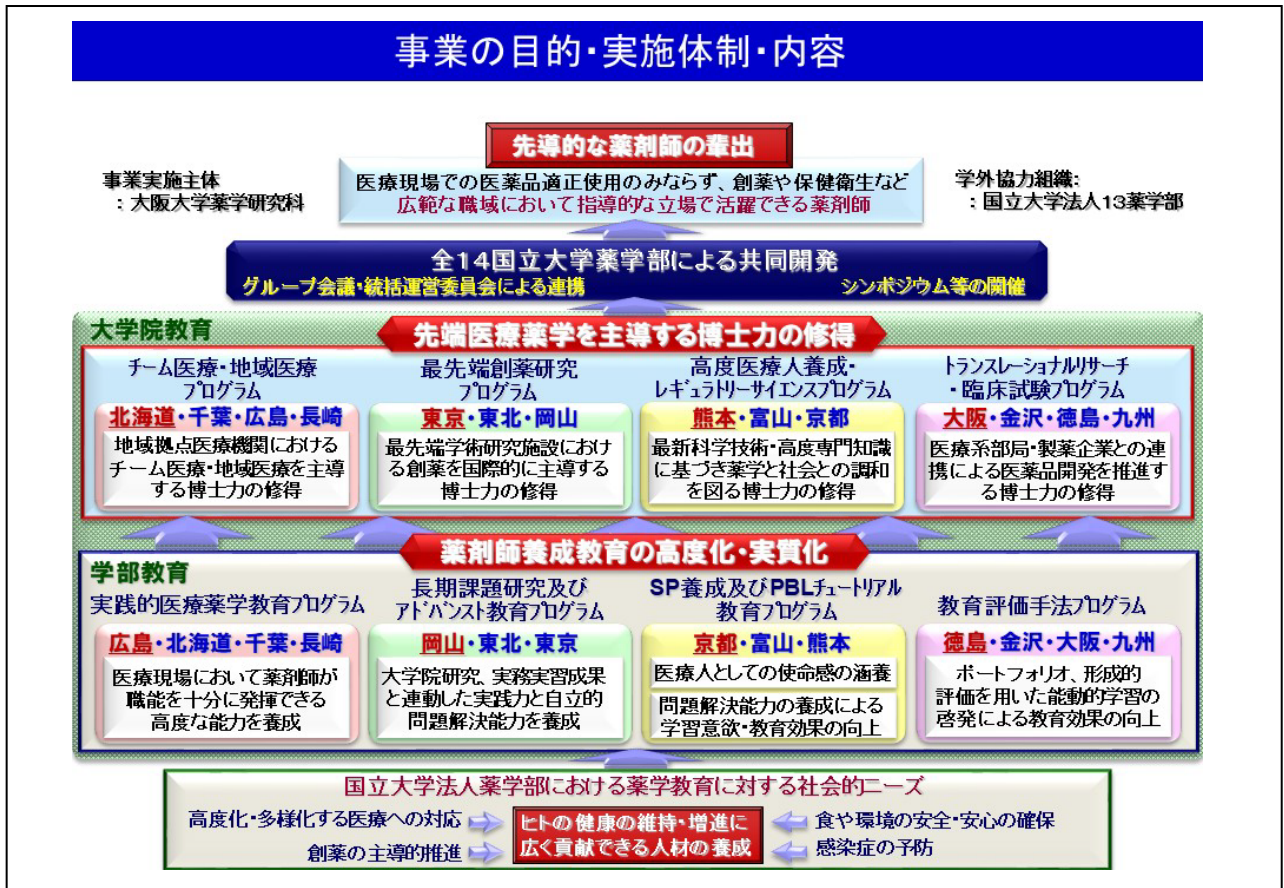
事業の目的・実施体制・内容

先導的な薬剤師の輩出

事業実施主体
：大阪大学薬学研究科

医療現場での医薬品適正使用のみならず、創薬や保健衛生など
広範な職域において指導的な立場で活躍できる薬剤師

学外協力組織：
：国立大学法人13薬学部

全14国立大学薬学部による共同開発
グループ会議・統括運営委員会による連携
シンポジウム等の開催

大学院教育

先端医療薬学を主導する博士力の修得

チーム医療・地域医療プログラム
北海道・千葉・広島・長崎
地域拠点医療機関におけるチーム医療・地域医療を主導する博士力の修得

最先端創薬研究プログラム
東京・東北・岡山
最先端学術研究施設における創薬を国際的に主導する博士力の修得

高度医療人養成・レギュラトリーサイエンスプログラム
熊本・富山・京都
最新科学技術・高度専門知識に基づき薬学と社会との調和を図る博士力の修得

トランスレーショナルリサーチ・臨床試験プログラム
大阪・金沢・徳島・九州
医療系部局・製薬企業との連携による医薬品開発を推進する博士力の修得

薬剤師養成教育の高度化・実質化

学部教育

実践的医療薬学教育プログラム
広島・北海道・千葉・長崎
医療現場において薬剤師が職能を十分に発揮できる高度な能力を養成

長期課題研究及びアドバンスト教育プログラム
岡山・東北・東京
大学院研究、実務実習成果と連動した実践力と自立的問題解決能力を養成

SP養成及びPBLチュートリアル教育プログラム
京都・富山・熊本
医療人としての使命感の涵養
問題解決能力の養成による学習意欲・教育効果の向上

教育評価手法プログラム
徳島・金沢・大阪・九州
ポートフォリオ、形成的評価を用いた能動的学習の啓発による教育効果の向上

国立大学法人薬学部における薬学教育に対する社会的ニーズ
高度化・多様化する医療への対応
創薬の主導的推進
ヒトの健康の維持・増進に広く貢献できる人材の養成
食や環境の安全・安心の確保
感染症の予防